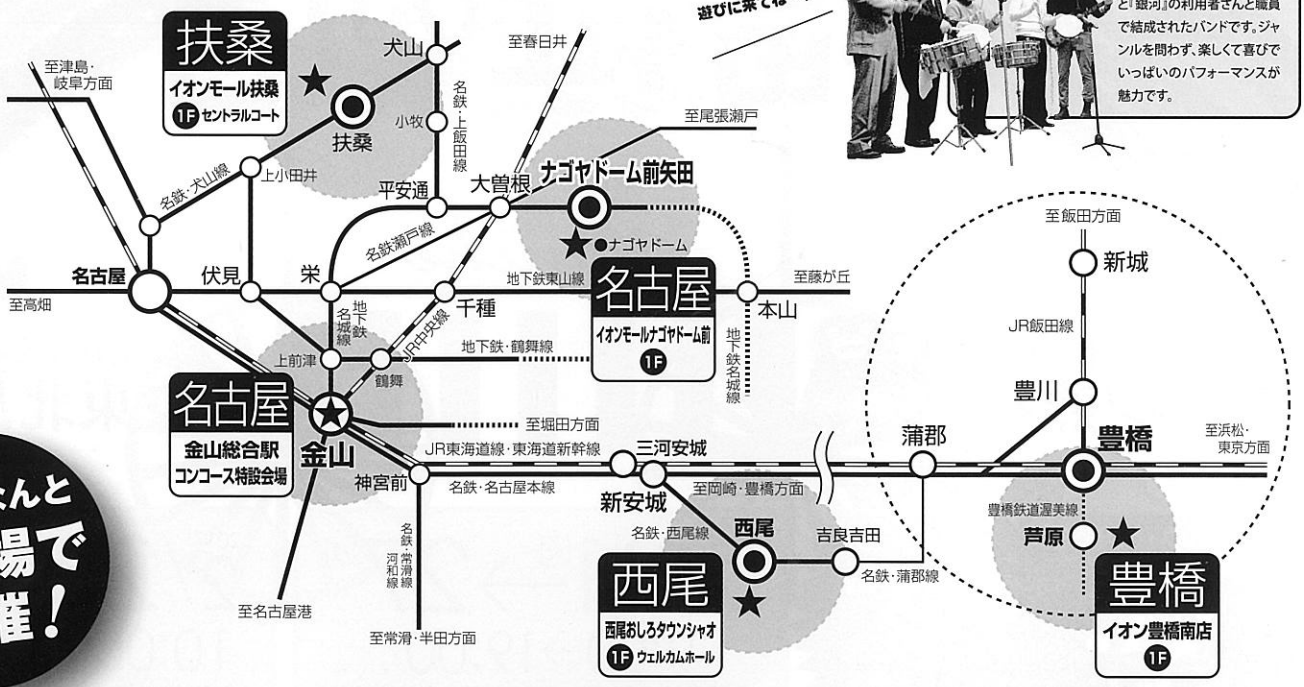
遊びに来てね

と『銀河』の利用者さんと職員で結成されたバンドです。ジャンルを問わず、楽しくて喜びでいっぱいのパフォーマンスが魅力です。

扶桑
イオンモール扶桑
1F セントラルコート

至津島・岐阜方面
犬山
至春日井
名鉄・上飯田線
小牧
扶桑
上小田井
名鉄・犬山線
至尾張瀬戸
平安通
大曽根
ナゴヤドーム前矢田
ナゴヤドーム
名鉄瀬戸線
至飯田方面
新城
名古屋
伏見
栄
地下鉄東山線
至藤が丘
至高畑
地下鉄名城線
千種
本山
JR中央線

名古屋
イオンモールナゴヤドーム前
1F

地下鉄名城線
上前津
地下鉄・鶴舞線
鶴舞
JR飯田線
豊川

名古屋
金山総合駅
コンコース特設会場

金山
至堀田方面
JR東海道線・東海道新幹線
三河安城
蒲郡
豊橋
至浜松・東京方面
神宮前
名鉄・名古屋本線
新安城
至岡崎・豊橋方面
豊橋鉄道渥美線
名鉄・西尾線
西尾
吉良吉田
芦原
名鉄常滑線
河和線
名鉄・蒲郡線

西尾
西尾おしろタウンシャオ
1F ウェルカムホール

豊橋
イオン豊橋南店
1F

至名古屋港
至常滑・半田方面

さんと
場で
催!